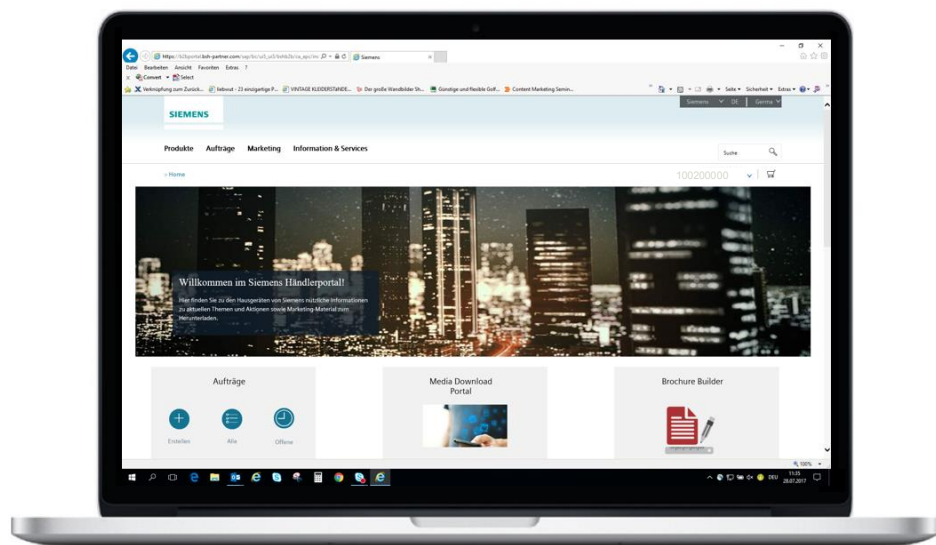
https://b2bportal.bsh-partner.com/sap/bc/ui5_ui5/bsh/b2b/ca_apc/ind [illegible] Siemens

Datei Bearbeiten Ansicht Favoriten Extras ?

Convert Select

Verknüpfung zum Zurück... febreat - 23 einzigartige P... VINTAGE KLEIDERSTÄNDE... Der große Wandbilder Sh... Günstige und flexible Golf... Content Marketing Semin...

Seite Sicherheit Extras

Siemens DE Germa

SIEMENS

Produkte Aufträge Marketing Information & Services

Suche

‹ Home

100200000

Willkommen im Siemens Händlerportal!

Hier finden Sie zu den Hausgeräten von Siemens nützliche Informationen zu aktuellen Themen und Aktionen sowie Marketing-Material zum Herunterladen.

Aufträge

Erstellen Alle Offene

Media Download Portal

Brochure Builder

100%

11:35 28.07.2017